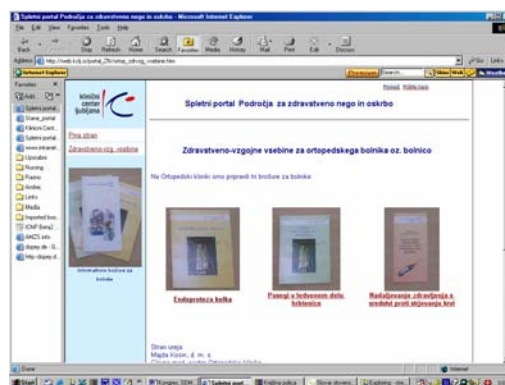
Spletni portal Področja za zdravstveno nego in oskrbo - Microsoft Internet Explorer

File Edit View Favorites Tools Help

Back Stop Refresh Home Search Favorites Media History Mail Print Edit Discuss

Address http://web.kclj.si/portal_ZN/sttsp_zdr-vzg_vsebine.htm

Go Links

Favorites

Spletni portal
Diana_portal
Klinični Cent
Spletni portal
Uporabni
Nursing
Fasino
Andrej
Links
Media
Imported boo
AHCS info

Klinični center Ljubljana

Prva stran
Zdravstveno-vzg. vsebine

Informativne brošure za bolnike

Spletni portal Področja za zdravstveno nego in oskrbo

Pomoč Kdaj smo

Zdravstveno-vzgojne vsebine za ortopedskega bolnika oz. bolnico

Na Ortopedski kliniki smo pripravili te brošure za bolnike:

Endoproteza kolka

Posegi v ledvenem delu hrbtenice

Načrtovanje zdravljenja s zdravili proti strjevanju krvi

Stran ureja
Majda Kosin, d. m. s.

Done

Internet

Start